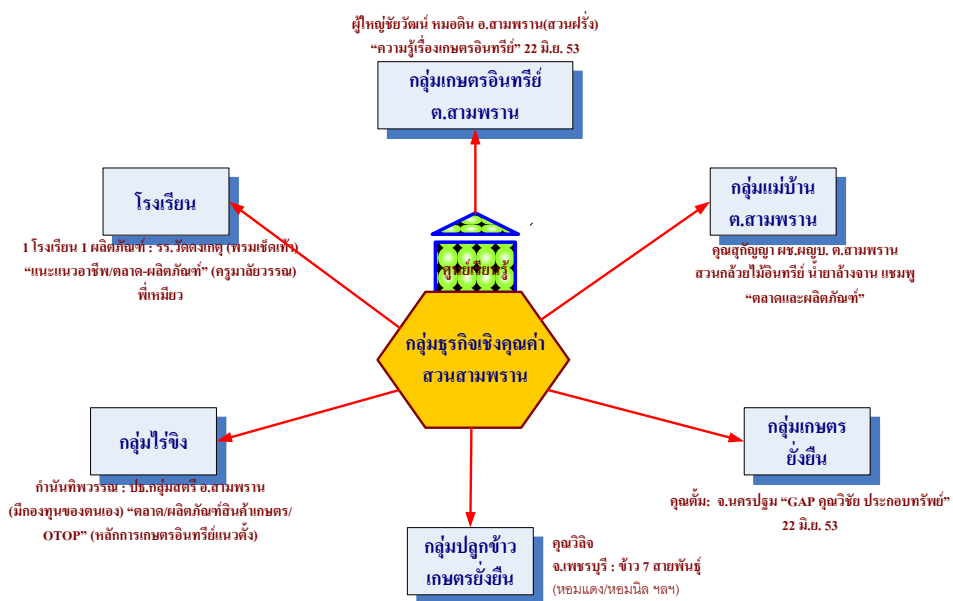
ผู้ใหญ่ชัยวัฒน์ หมอดิน อ.สามพราน(สวนฝรั่ง)
"ความรู้เรื่องเกษตรอินทรีย์" 22 มิ.ย. 53

กลุ่มเกษตรอินทรีย์
ต.สามพราน

โรงเรียน

1 โรงเรียน 1 ผลิตภัณฑ์ : รร.วัดดงเกตุ (พรมเช็ดเท้า)
"แนะแนวอาชีพ/ตลาด-ผลิตภัณฑ์" (ครูมาลัยวรรณ)
พี่เหมียว

กลุ่มแม่บ้าน
ต.สามพราน

คุณสุกัญญา ผช.ผญบ. ต.สามพราน
สวนกล้วยไม้อินทรีย์ น้ำยาล้างจาน แชมพู
"ตลาดและผลิตภัณฑ์"

ศูนย์เรียนรู้

กลุ่มธุรกิจเชิงคุณค่า
สวนสามพราน

กลุ่มไร่ขิง

กำนันทิพวรรณ : ปธ.กลุ่มสตรี อ.สามพราน
(มีกองทุนของตนเอง) "ตลาด/ผลิตภัณฑ์สินค้าเกษตร/
OTOP" (หลักการเกษตรอินทรีย์แนวตั้ง)

กลุ่มเกษตร
ยั่งยืน

คุณตุ้ม: จ.นครปฐม "GAP คุณวิชัย ประกอบทรัพย์"
22 มิ.ย. 53

กลุ่มปลูกข้าว
เกษตรยั่งยืน

คุณวิจิจ
จ.เพชรบุรี : ข้าว 7 สายพันธุ์
(หอมแดง/หอมนิล ฯลฯ)